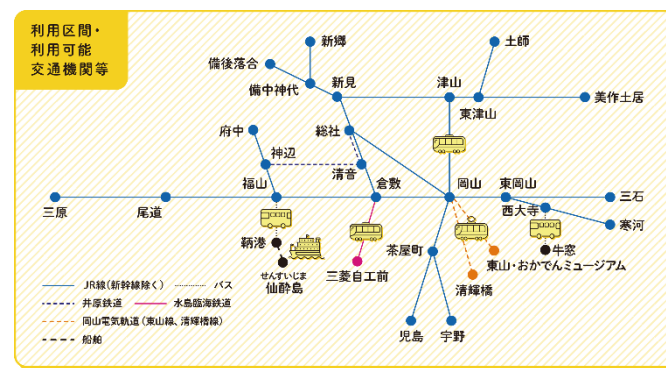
利用区間・
利用可能
交通機関等

新郷
土師
備後落合
備中神代
新見
津山
東津山
美作土居
府中
総社
神辺
清音
福山
倉敷
岡山
東岡山
三原
尾道
三石
西大寺
寒河
鞆港
茶屋町
牛窓
せんすいじま
仙酔島
三菱自工前
東山・おかでんミュージアム
清輝橋
児島
宇野

JR線（新幹線除く）
バス
井原鉄道
水島臨海鉄道
岡山電気軌道（東山線、清輝橋線）
船舶